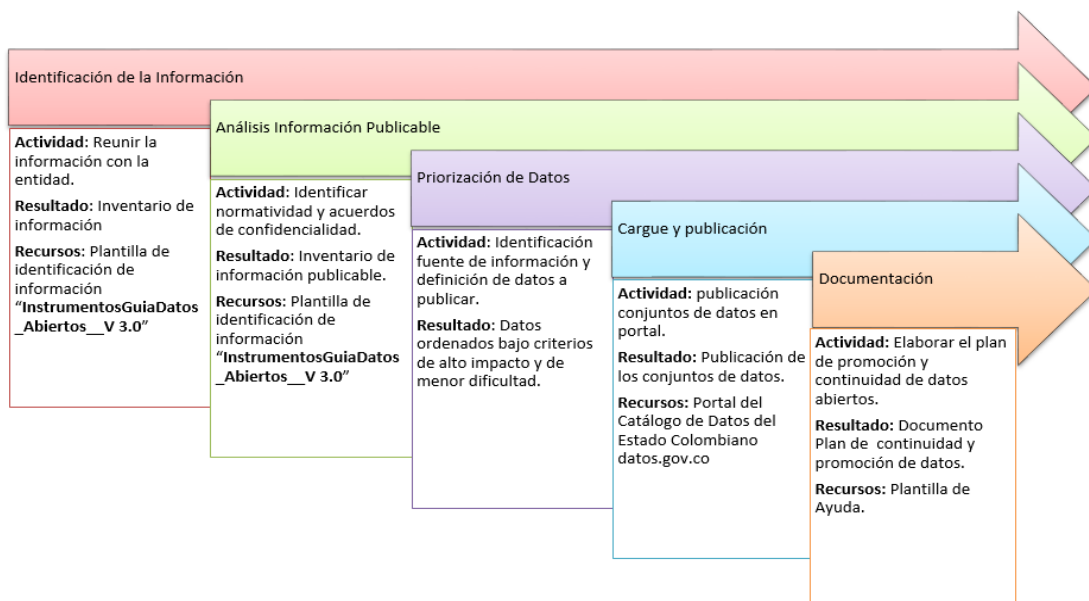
Identificación de la Información

Actividad: Reunir la información con la entidad.

Resultado: Inventario de información

Recursos: Plantilla de identificación de información "InstrumentosGuiaDatos_Abiertos__V 3.0"

Análisis Información Publicable

Actividad: Identificar normatividad y acuerdos de confidencialidad.

Resultado: Inventario de información publicable.

Recursos: Plantilla de identificación de información "InstrumentosGuiaDatos_Abiertos__V 3.0"

Priorización de Datos

Actividad: Identificación fuente de información y definición de datos a publicar.

Resultado: Datos ordenados bajo criterios de alto impacto y de menor dificultad.

Cargue y publicación

Actividad: publicación conjuntos de datos en portal.

Resultado: Publicación de los conjuntos de datos.

Recursos: Portal del Catálogo de Datos del Estado Colombiano datos.gov.co

Documentación

Actividad: Elaborar el plan de promoción y continuidad de datos abiertos.

Resultado: Documento Plan de continuidad y promoción de datos.

Recursos: Plantilla de Ayuda.